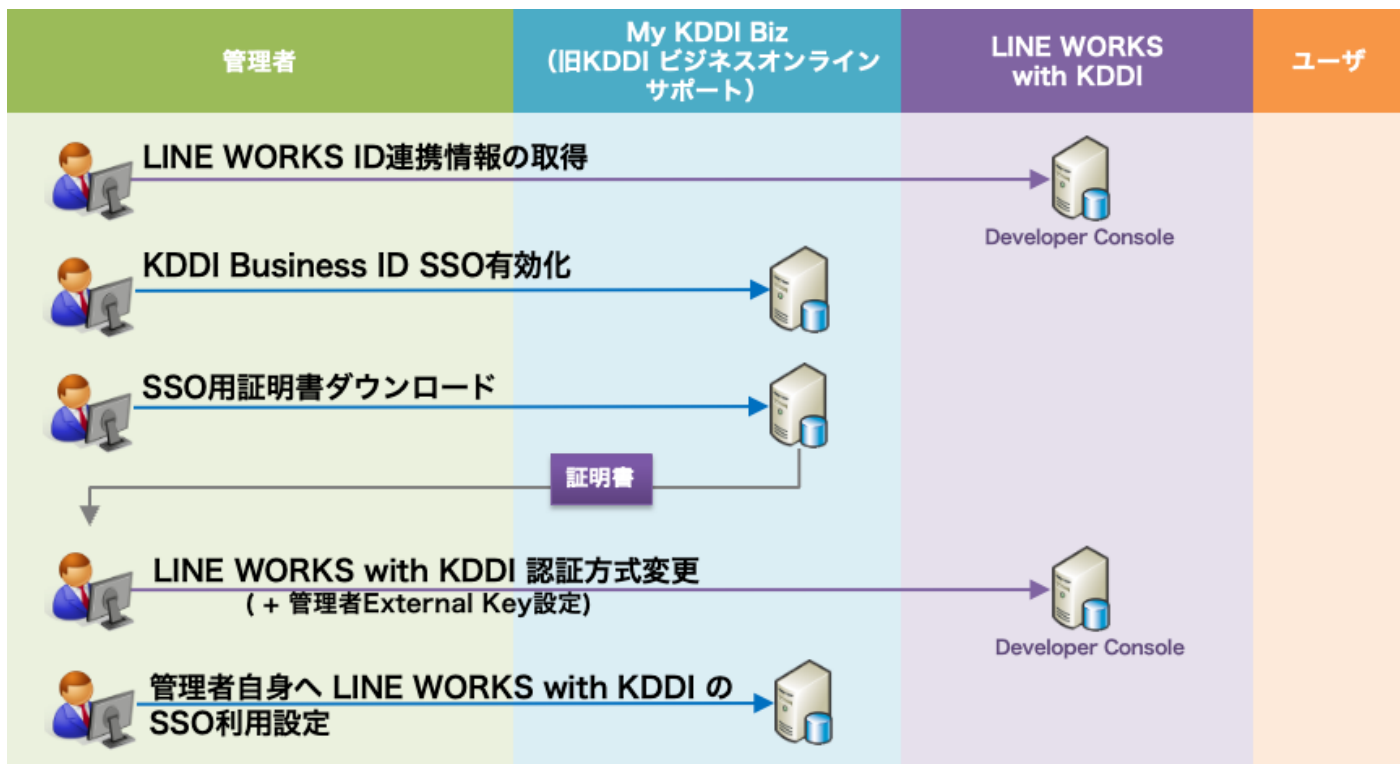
管理者

My KDDI Biz
(旧KDDI ビジネスオンラインサポート)

LINE WORKS with KDDI

ユーザ

LINE WORKS ID連携情報の取得

Developer Console

KDDI Business ID SSO有効化

SSO用証明書ダウンロード

証明書

LINE WORKS with KDDI 認証方式変更
( + 管理者External Key設定)

Developer Console

管理者自身へ LINE WORKS with KDDI の SSO利用設定